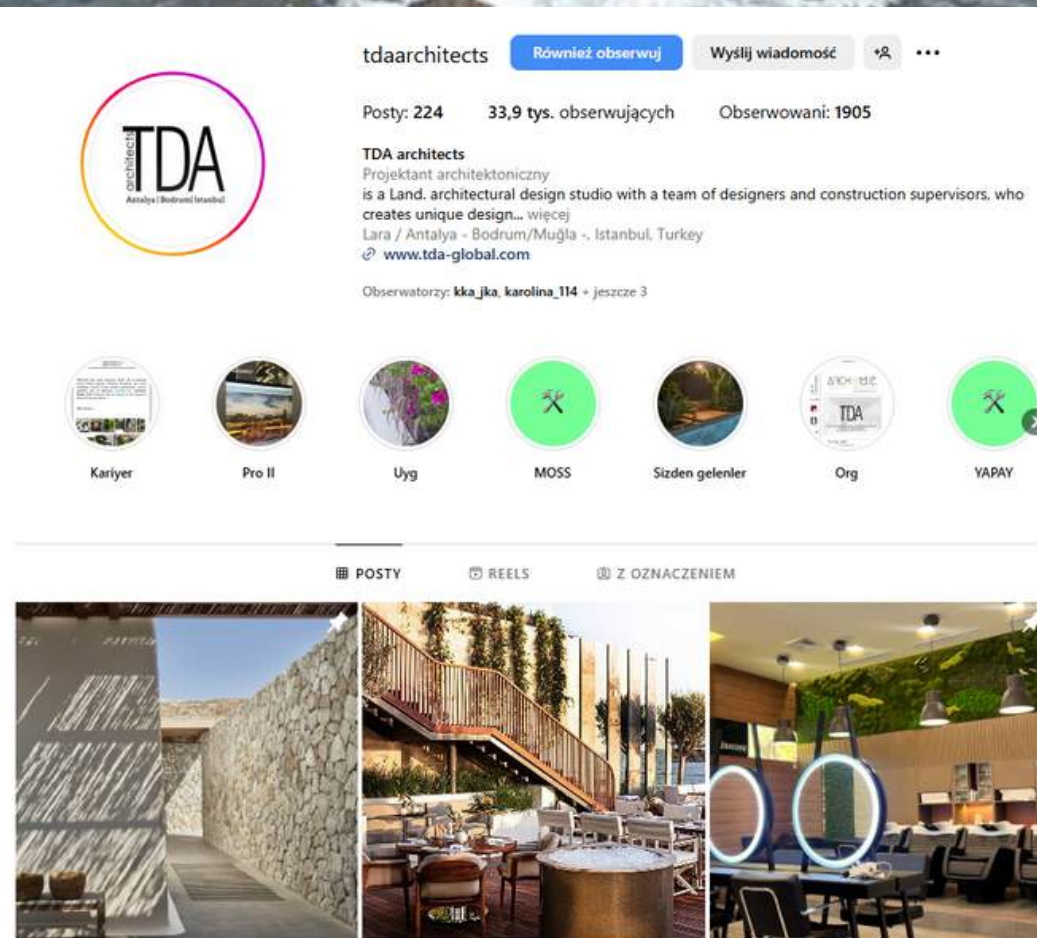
tdaarchitects Również obserwuj Wyślij wiadomość ...

Posty: 224 33,9 tys. obserwujących Obserwowani: 1905

TDA architects
Projektant architektoniczny
is a Land. architectural design studio with a team of designers and construction supervisors, who creates unique design... więcej
Lara / Antalya - Bodrum/Muğla -, Istanbul, Turkey
www.tda-global.com

Obserwatorzy: kka_jka, karolina_114 + jeszcze 3

architects TDA
Antalya | Bodrum | Istanbul

Kariyer

Pro II

Uyg

MOSS

Sizden gelenler

Org

YAPAY

POSTY REELS Z OZNACZENIEM